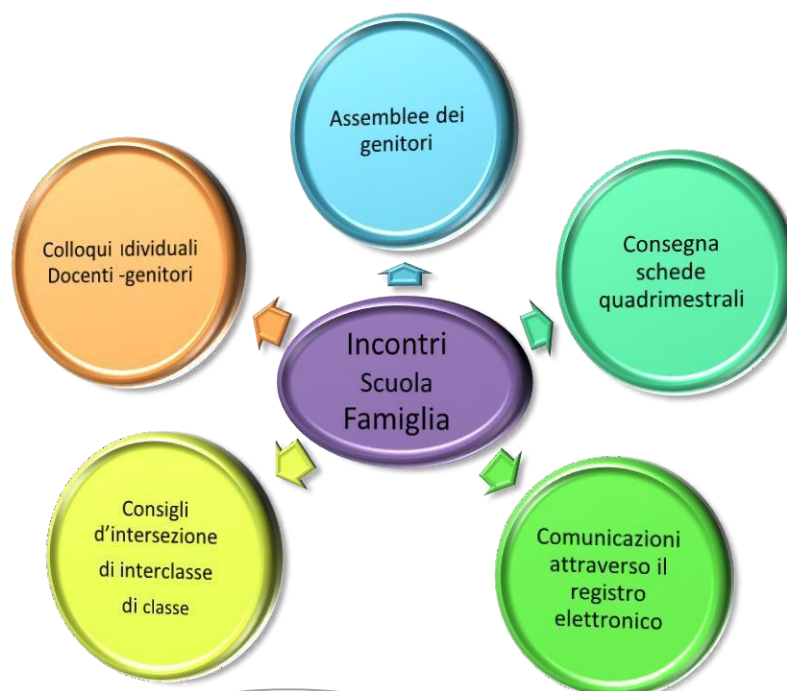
Assemblee dei genitori

Colloqui Idividuali Docenti -genitori

Consegna schede quadrimestrali

Incontri Scuola Famiglia

Consigli d'intersezione di interclasse di classe

Comunicazioni attraverso il registro elettronico